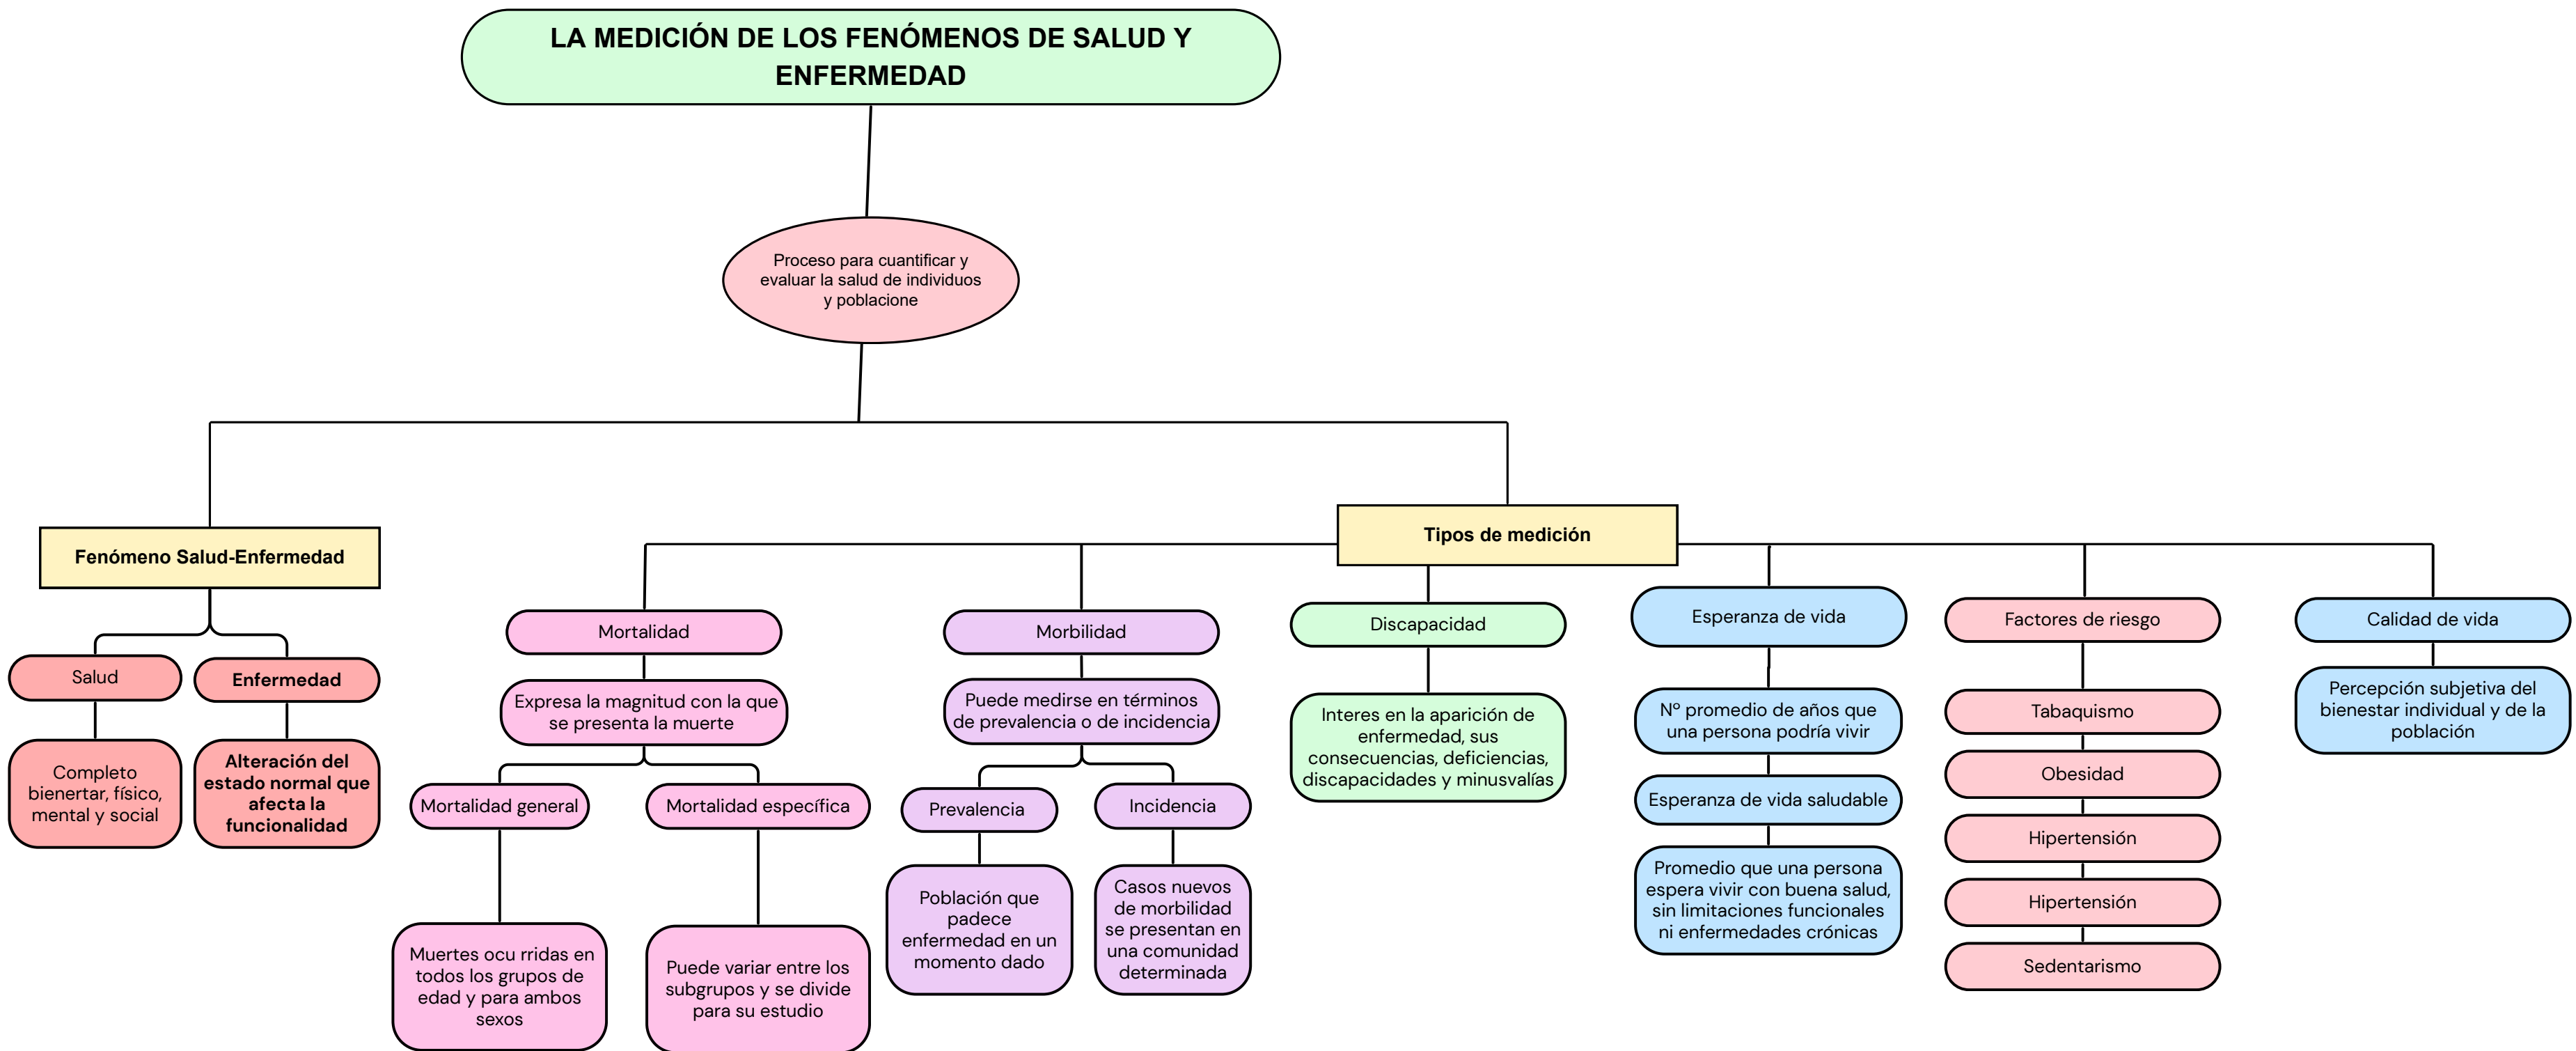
LA MEDICIÓN DE LOS FENÓMENOS DE SALUD Y ENFERMEDAD

Proceso para cuantificar y evaluar la salud de individuos y poblacione

Fenómeno Salud-Enfermedad

Salud

Completo bienertar, físico, mental y social

Enfermedad

Alteración del estado normal que afecta la funcionalidad

Tipos de medición

Mortalidad

Expresa la magnitud con la que se presenta la muerte

Mortalidad general

Muertes ocu rridas en todos los grupos de edad y para ambos sexos

Mortalidad específica

Puede variar entre los subgrupos y se divide para su estudio

Morbilidad

Puede medirse en términos de prevalencia o de incidencia

Prevalencia

Población que padece enfermedad en un momento dado

Incidencia

Casos nuevos de morbilidad se presentan en una comunidad determinada

Discapacidad

Interes en la aparición de enfermedad, sus consecuencias, deficiencias, discapacidades y minusvalías

Esperanza de vida

Nº promedio de años que una persona podría vivir

Esperanza de vida saludable

Promedio que una persona espera vivir con buena salud, sin limitaciones funcionales ni enfermedades crónicas

Factores de riesgo

Tabaquismo

Obesidad

Hipertensión

Hipertensión

Sedentarismo

Calidad de vida

Percepción subjetiva del bienestar individual y de la población